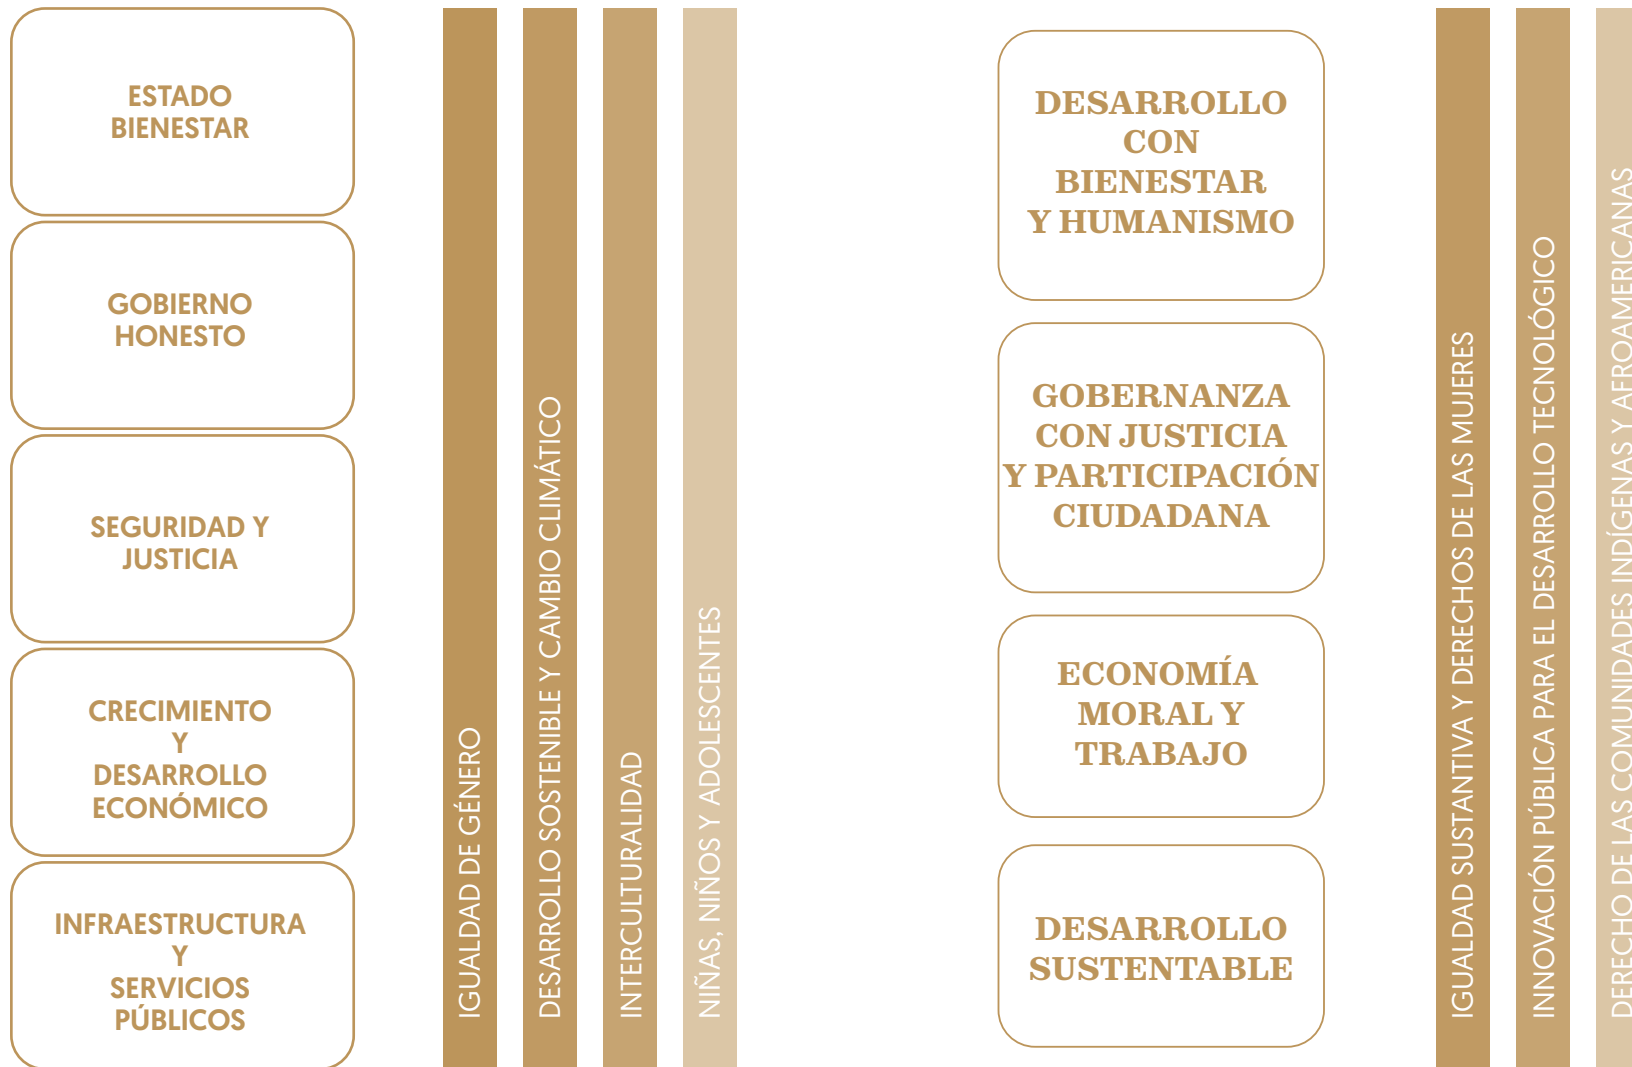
ESTADO BIENESTAR

GOBIERNO HONESTO

SEGURIDAD Y JUSTICIA

CRECIMIENTO Y DESARROLLO ECONÓMICO

INFRAESTRUCTURA Y SERVICIOS PÚBLICOS

IGUALDAD DE GÉNERO

DESARROLLO SOSTENIBLE Y CAMBIO CLIMÁTICO

INTERCULTURALIDAD

NIÑAS, NIÑOS Y ADOLESCENTES

DESARROLLO CON BIENESTAR Y HUMANISMO

GOBERNANZA CON JUSTICIA Y PARTICIPACIÓN CIUDADANA

ECONOMÍA MORAL Y TRABAJO

DESARROLLO SUSTENTABLE

IGUALDAD SUSTANTIVA Y DERECHOS DE LAS MUJERES

INNOVACIÓN PÚBLICA PARA EL DESARROLLO TECNOLÓGICO

DERECHO DE LAS COMUNIDADES INDÍGENAS Y AFROAMERICANAS